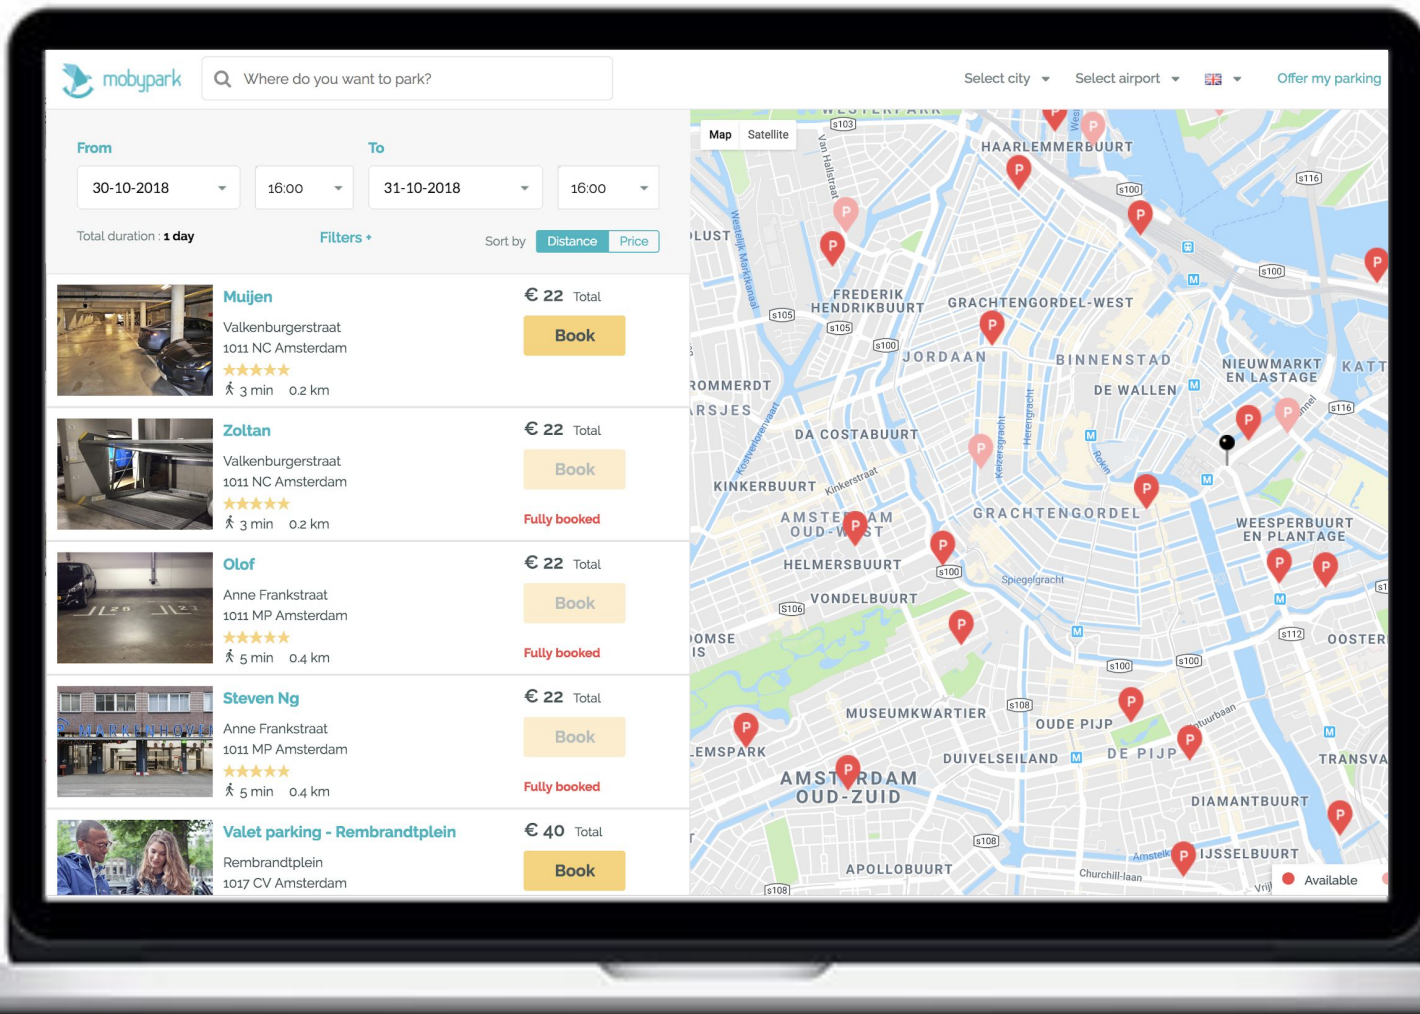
mobypark

Where do you want to park?

Select city Select airport Offer my parking

From
30-10-2018 16:00

To
31-10-2018 16:00

Total duration : 1 day

Filters +

Sort by Distance Price

Muijen
Valkenburgerstraat
1011 NC Amsterdam
3 min 0.2 km
€ 22 Total
Book

Zoltan
Valkenburgerstraat
1011 NC Amsterdam
3 min 0.2 km
€ 22 Total
Book
Fully booked

Olof
Anne Frankstraat
1011 MP Amsterdam
5 min 0.4 km
€ 22 Total
Book
Fully booked

Steven Ng
Anne Frankstraat
1011 MP Amsterdam
5 min 0.4 km
€ 22 Total
Book
Fully booked

Valet parking - Rembrandtplein
Rembrandtplein
1017 CV Amsterdam
€ 40 Total
Book

Map Satellite

HAARLEMMERBUURT
FREDERIK HENDRIKBUURT
GRACHTENGORDEL-WEST
JORDAAN
BINNENSTAD
NIEUWMARKT EN LASTAGE
DE WALLEN
DA COSTABUURT
KINKERBUURT
AMSTERDAM OUD-WEST
GRACHTENGORDEL
WEESPERBUURT EN PLANTAGE
HELMERSBUURT
VONDELBUURT
MUSEUMKWARTIER
OUDE PIJP
DUIVELSEILAND
DE PIJP
AMSTERDAM OUD-ZUID
DIAMANTBUURT
APOLLOBUURT
IJSSELBUURT
Available